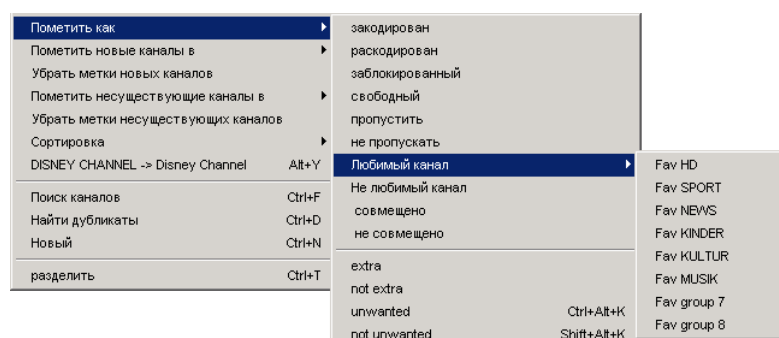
Пометить как
Пометить новые каналы в
Убрать метки новых каналов
Пометить несуществующие каналы в
Убрать метки несуществующих каналов
Сортировка
DISNEY CHANNEL -> Disney Channel Alt+Y

Поиск каналов Ctrl+F
Найти дубликаты Ctrl+D
Новый Ctrl+N

разделить Ctrl+T

закодирован
раскодирован
заблокированный
свободный
пропустить
не пропускать
Любимый канал
Не любимый канал
совмещено
не совмещено

extra
not extra
unwanted Ctrl+Alt+K
not unwanted Shift+Alt+K

Fav HD
Fav SPORT
Fav NEWS
Fav KINDER
Fav KULTUR
Fav MUSIK
Fav group 7
Fav group 8